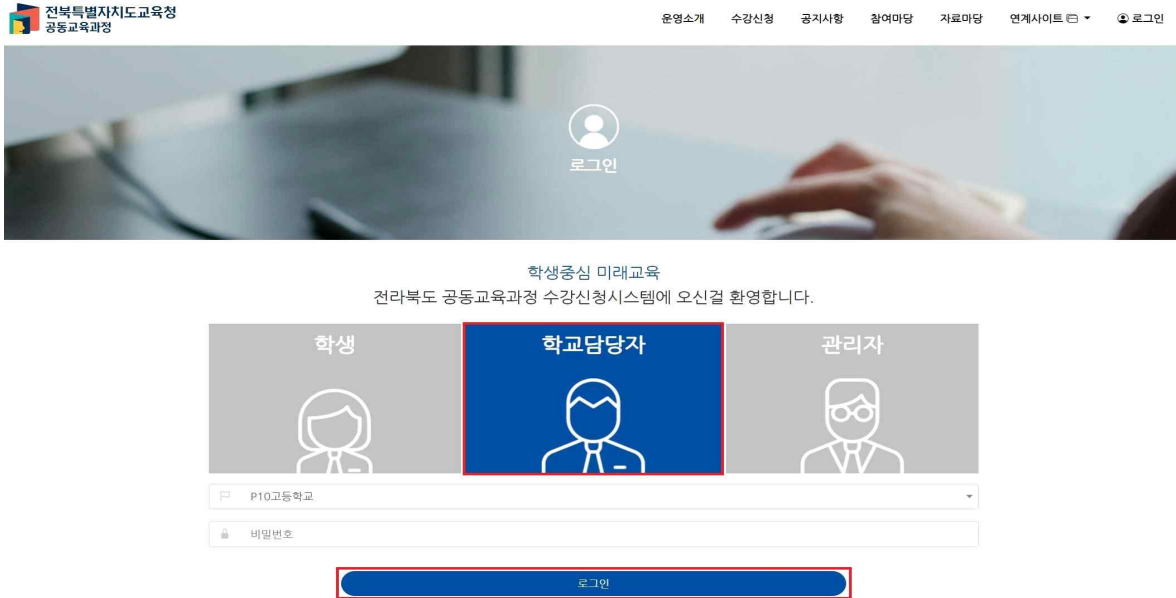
전북특별자치도교육청
공동교육과정

운영소개 수강신청 공지사항 참여마당 자료마당 연계사이트 로그인

로그인

학생중심 미래교육
전라북도 공동교육과정 수강신청시스템에 오신걸 환영합니다.

학생 학교담당자 관리자

P10고등학교

비밀번호

로그인